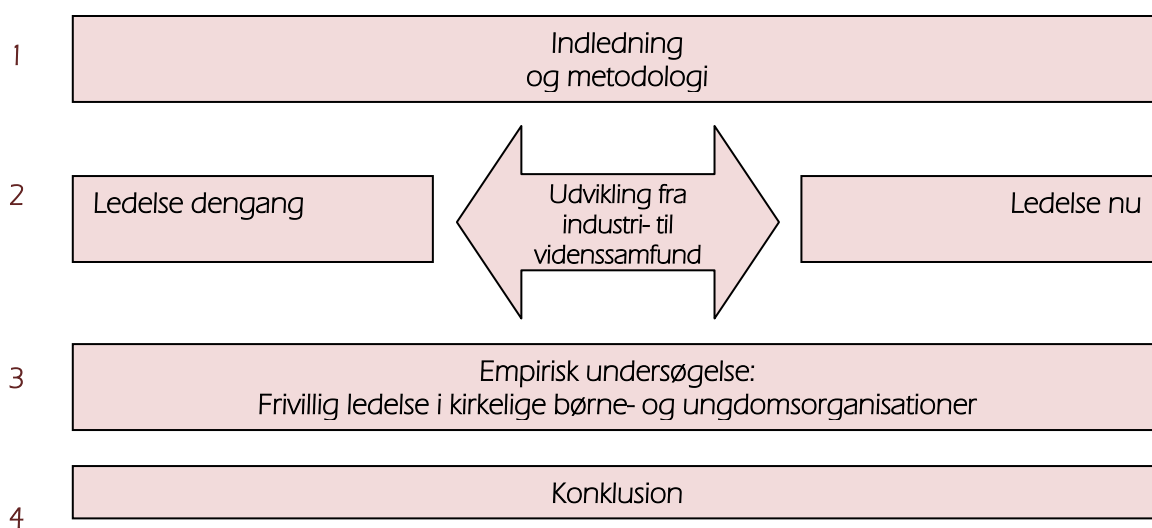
1

Indledning
og metodologi

2

Ledelse dengang

Udvikling fra industri- til videnssamfund

Ledelse nu

3

Empirisk undersøgelse:
Frivillig ledelse i kirkelige børne- og ungdomsorganisationer

Konklusion

4